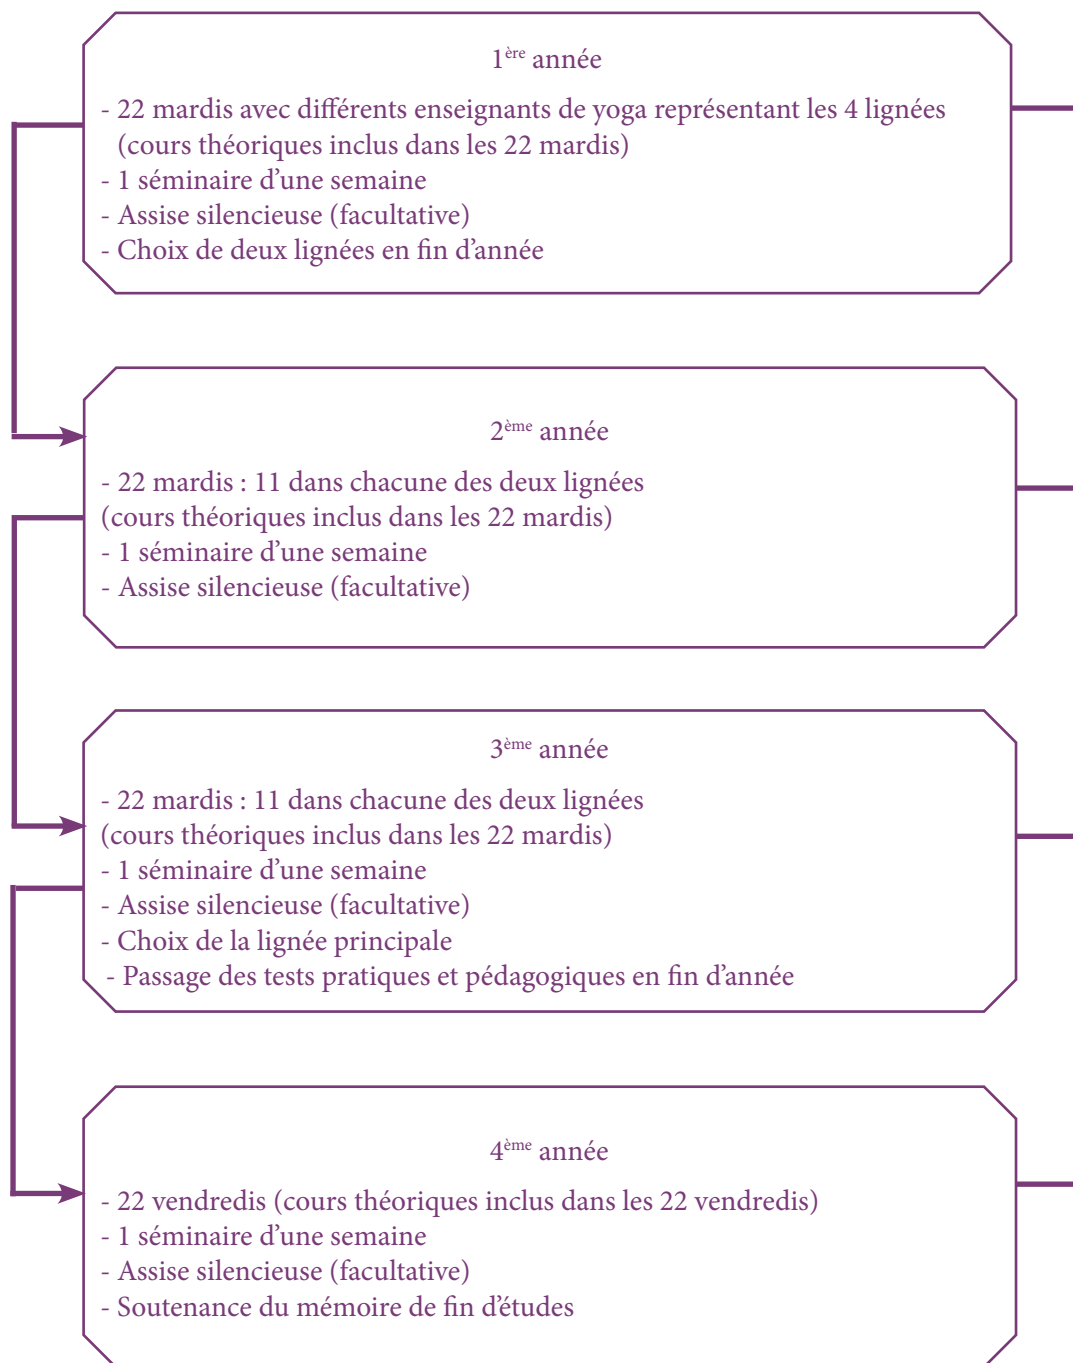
1$^{ère}$ année

- 22 mardis avec différents enseignants de yoga représentant les 4 lignées (cours théoriques inclus dans les 22 mardis)
- 1 séminaire d'une semaine
- Assise silencieuse (facultative)
- Choix de deux lignées en fin d'année

2$^{ème}$ année

- 22 mardis : 11 dans chacune des deux lignées (cours théoriques inclus dans les 22 mardis)
- 1 séminaire d'une semaine
- Assise silencieuse (facultative)

3$^{ème}$ année

- 22 mardis : 11 dans chacune des deux lignées (cours théoriques inclus dans les 22 mardis)
- 1 séminaire d'une semaine
- Assise silencieuse (facultative)
- Choix de la lignée principale
- Passage des tests pratiques et pédagogiques en fin d'année

4$^{ème}$ année

- 22 vendredis (cours théoriques inclus dans les 22 vendredis)
- 1 séminaire d'une semaine
- Assise silencieuse (facultative)
- Soutenance du mémoire de fin d'études